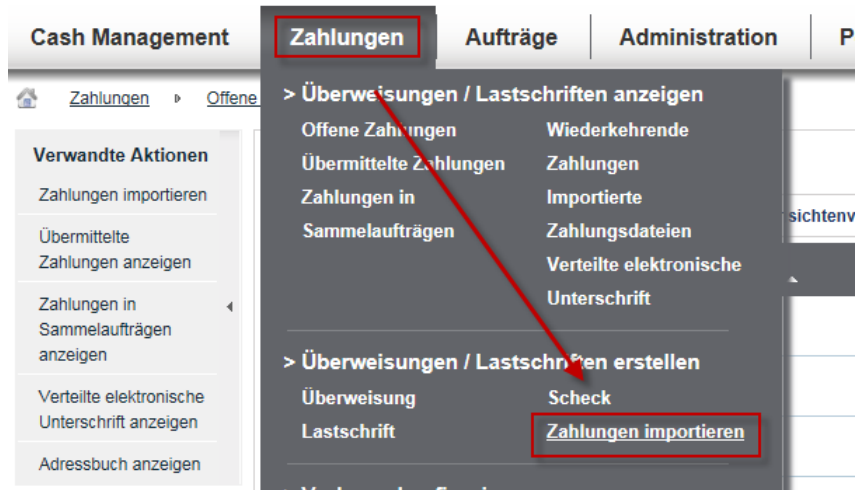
Cash Management | Zahlungen | Aufträge | Administration | P

Zahlungen ▸ Offene

Verwandte Aktionen
Zahlungen importieren
Übermittelte Zahlungen anzeigen
Zahlungen in Sammelaufträgen anzeigen
Verteilte elektronische Unterschrift anzeigen
Adressbuch anzeigen

> Überweisungen / Lastschriften anzeigen
Offene Zahlungen
Übermittelte Zahlungen
Zahlungen in Sammelaufträgen
Wiederkehrende Zahlungen
Importierte Zahlungsdateien
Verteilte elektronische Unterschrift

> Überweisungen / Lastschriften erstellen
Überweisung
Lastschrift
Scheck
Zahlungen importieren

sichtenv